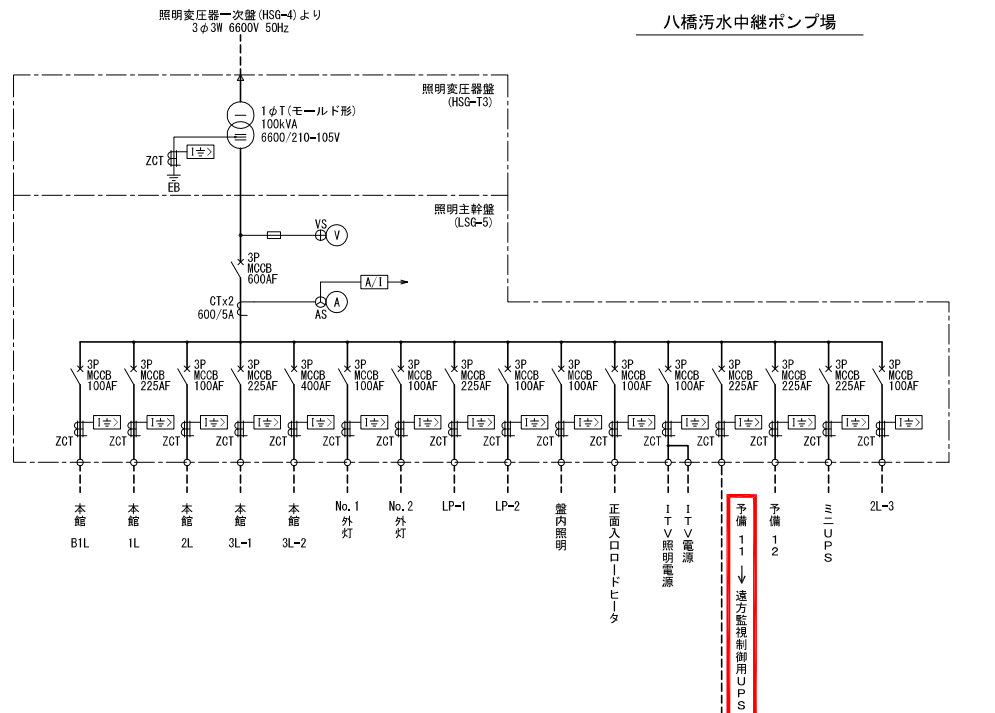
照明変圧器一次盤(HSG-4)より
3$\phi$3W 6600V 50Hz

八橋汚水中継ポンプ場

照明変圧器盤
(HSG-T3)

1$\phi$T(モールド形)
100kVA
6600/210-105V

ZCT
I⏚>
EB

照明主幹盤
(LSG-5)

VS
V

3P
MCCB
600AF

A/I

CTx2
600/5A

A
AS

3P MCCB 100AF
3P MCCB 225AF
3P MCCB 100AF
3P MCCB 225AF
3P MCCB 400AF
3P MCCB 100AF
3P MCCB 100AF
3P MCCB 225AF
3P MCCB 225AF
3P MCCB 100AF
3P MCCB 100AF
3P MCCB 100AF
3P MCCB 225AF
3P MCCB 225AF
3P MCCB 225AF
3P MCCB 100AF

I⏚> ZCT (×16)

本館 B1L
本館 1L
本館 2L
本館 3L-1
本館 3L-2
No.1 外灯
No.2 外灯
LP-1
LP-2
盤内照明
正面入口ロードヒータ
ITV照明電源
ITV電源
予備11 ↓ 遠方監視制御用UPS
予備12
ミニUPS
2L-3